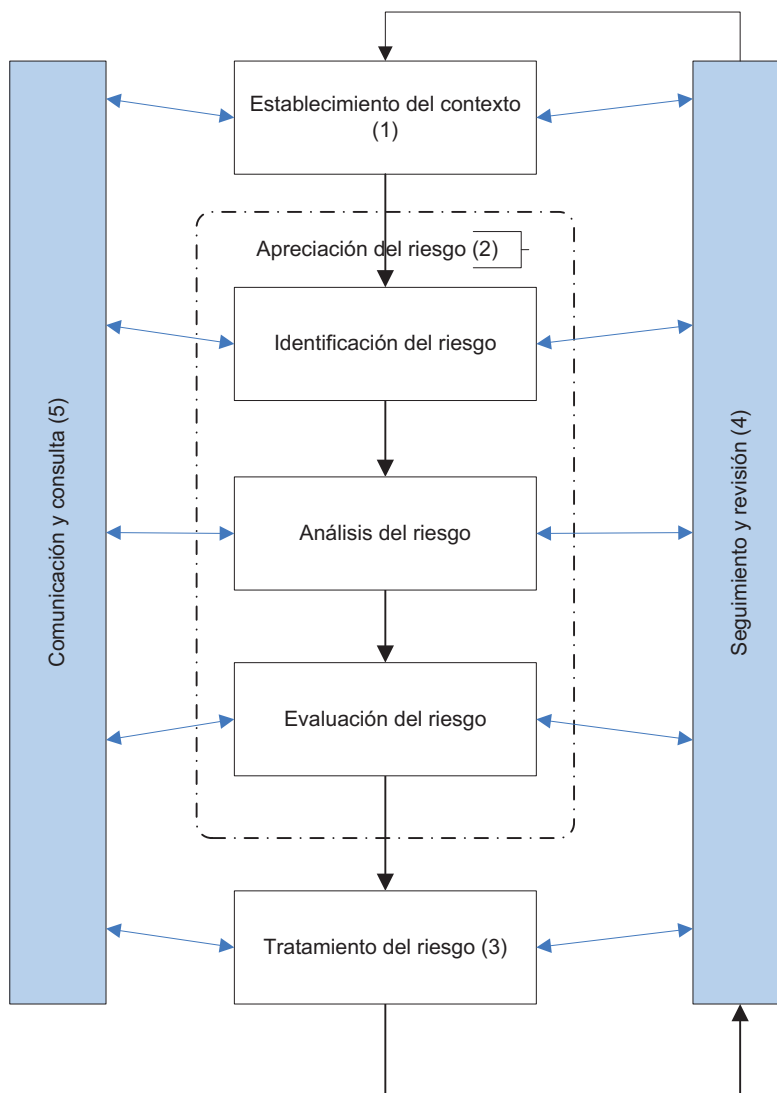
Comunicación y consulta (5)

Establecimiento del contexto (1)

Apreciación del riesgo (2)

Identificación del riesgo

Análisis del riesgo

Evaluación del riesgo

Tratamiento del riesgo (3)

Seguimiento y revisión (4)